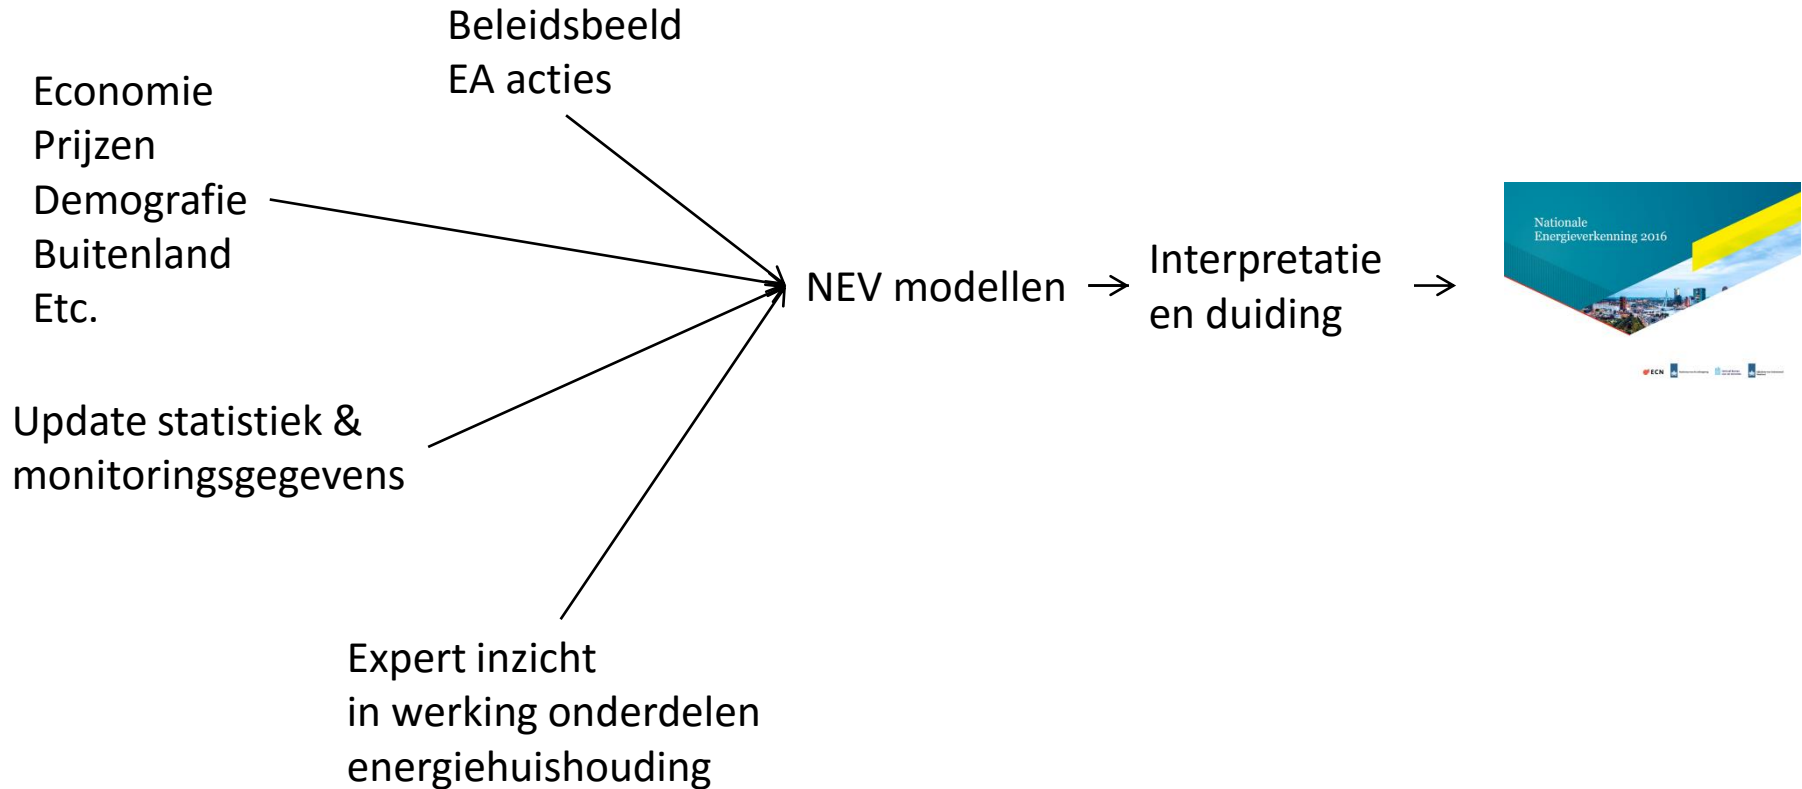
Beleidsbeeld
EA acties

Economie
Prijzen
Demografie
Buitenland
Etc.

NEV modellen → Interpretatie en duiding →

Nationale
Energieverkenning 2016

ECN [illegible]

Update statistiek & monitoringsgegevens

Expert inzicht
in werking onderdelen
energiehuishouding